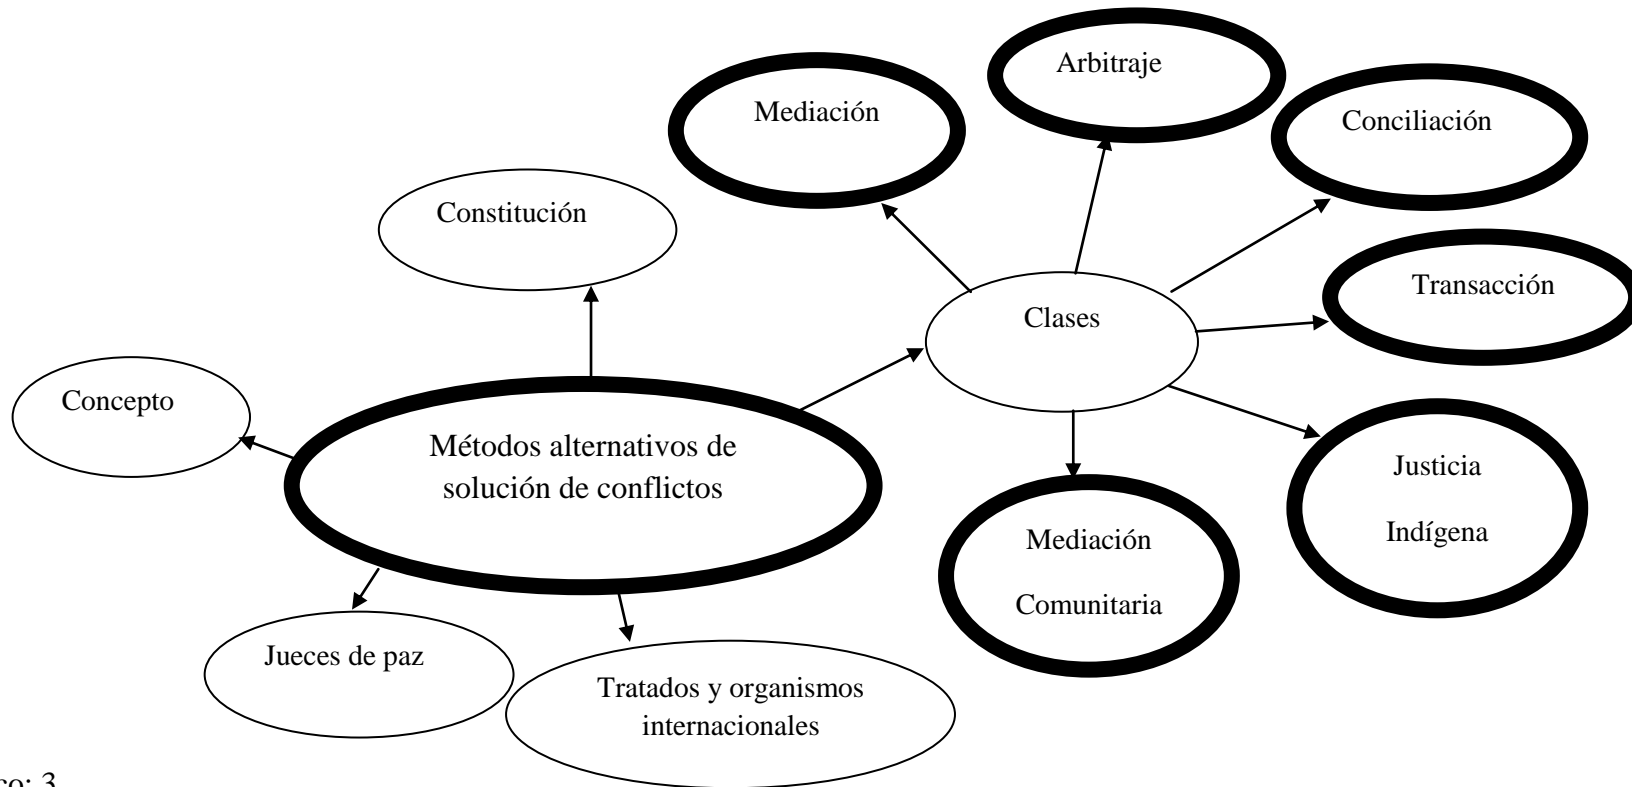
Métodos alternativos de solución de conflictos

Concepto

Constitución

Jueces de paz

Tratados y organismos internacionales

Clases

Mediación

Arbitraje

Conciliación

Transacción

Justicia Indígena

Mediación Comunitaria

co: 3